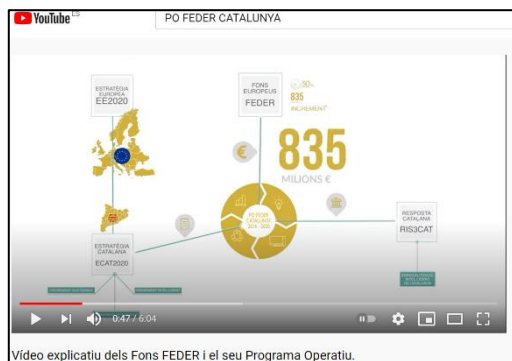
YouTube

PO FEDER CATALUNYA

ESTRATÈGIA EUROPEA
EE2020

FONS EUROPEUS
FEDER

+50%
835
INCREMENT

835
MILIONS €

PO FEDER CATALUNYA 2014 - 2020

ESTRATÈGIA CATALANA
ECAT2020

RESPOSTA CATALANA
RIS3CAT

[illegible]

0:47 / 6:04

Vídeo explicatiu dels Fons FEDER i el seu Programa Operatiu.